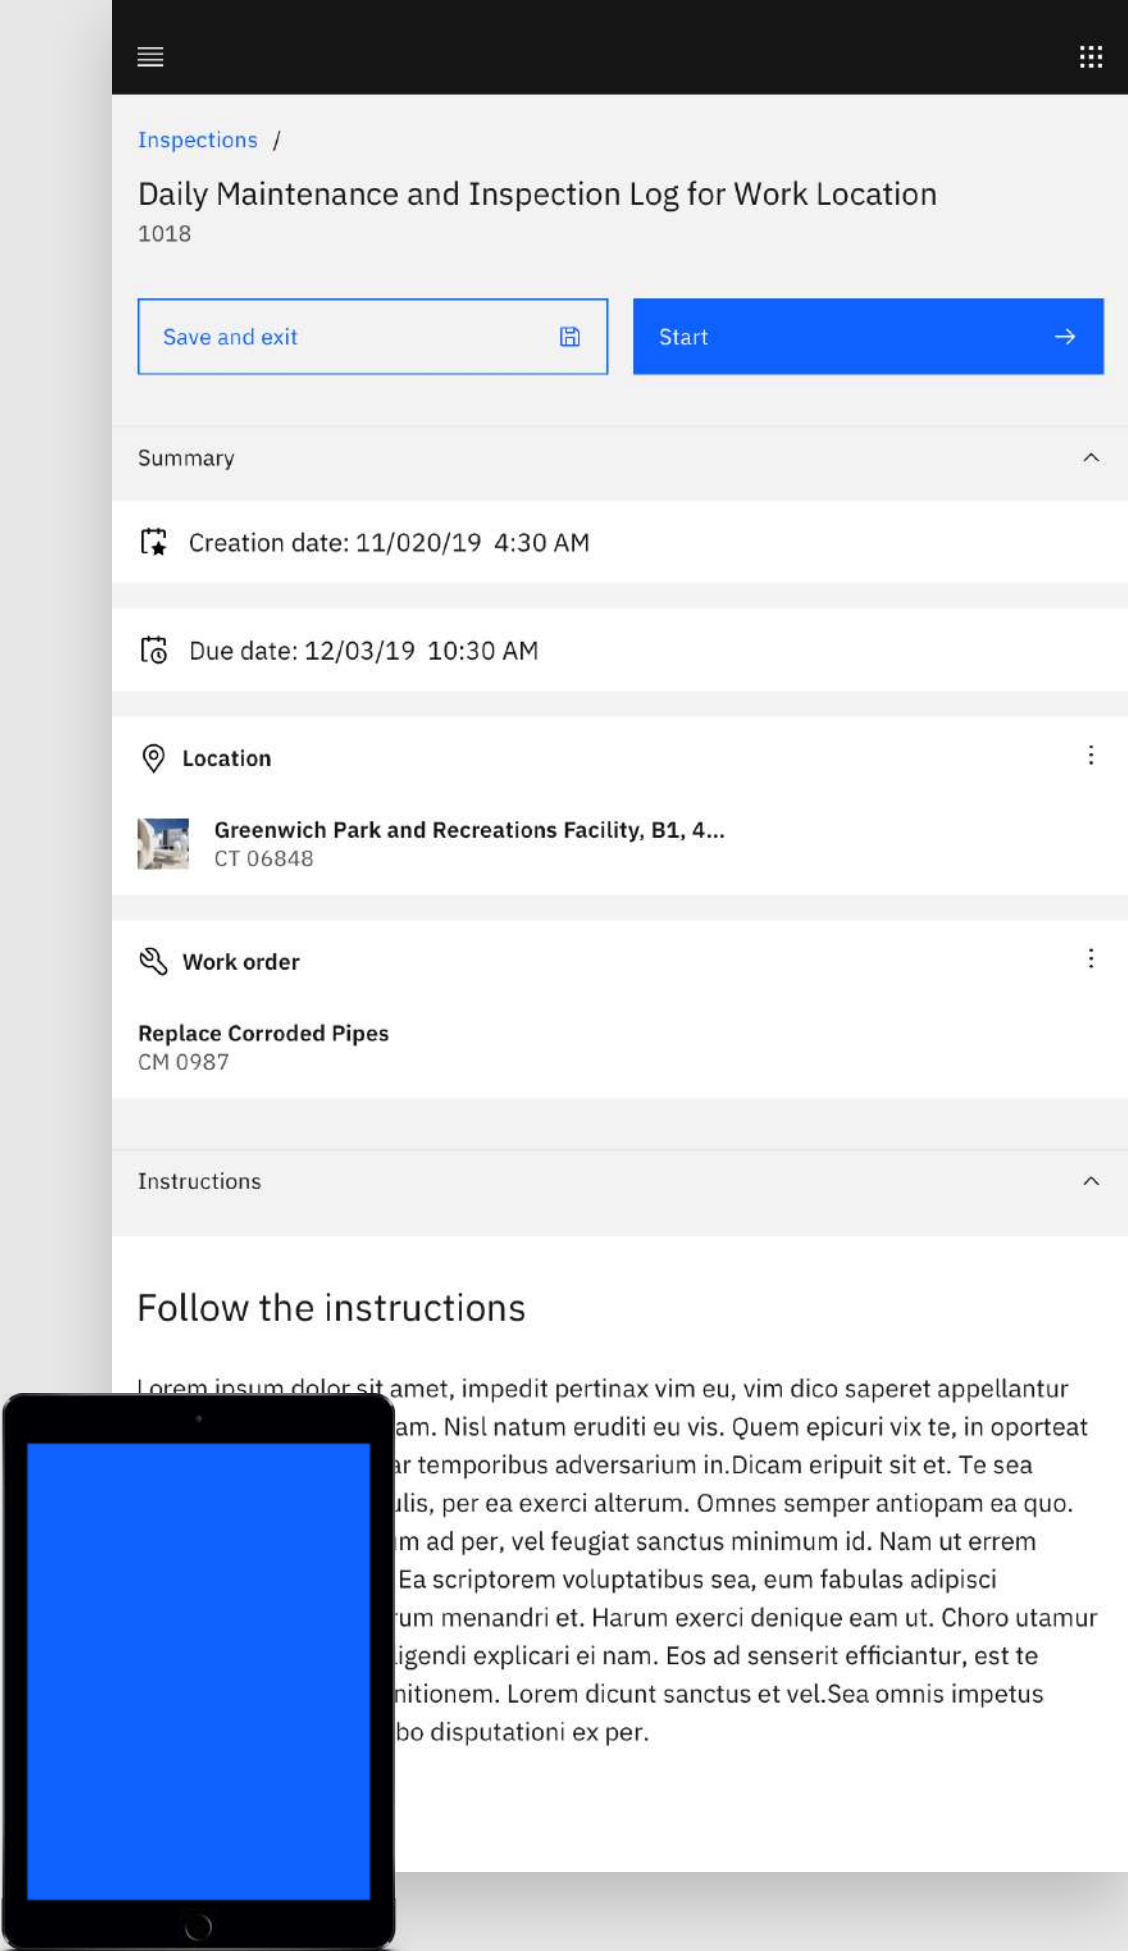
Inspections /

Daily Maintenance and Inspection Log for Work Location

1018

Save and exit

Start

Summary

Creation date: 11/020/19 4:30 AM

Due date: 12/03/19 10:30 AM

Location

Greenwich Park and Recreations Facility, B1, 4...
CT 06848

Work order

Replace Corroded Pipes
CM 0987

Instructions

Follow the instructions

Lorem ipsum dolor sit amet, impedit pertinax vim eu, vim dico saperet appellantur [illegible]am. Nisl natum eruditi eu vis. Quem epicuri vix te, in oporteat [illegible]r temporibus adversarium in.Dicam eripuit sit et. Te sea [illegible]lis, per ea exerci alterum. Omnes semper antiopam ea quo. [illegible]m ad per, vel feugiat sanctus minimum id. Nam ut errem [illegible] Ea scriptorem voluptatibus sea, eum fabulas adipisci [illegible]um menandri et. Harum exerci denique eam ut. Choro utamur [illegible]igendi explicari ei nam. Eos ad senserit efficiantur, est te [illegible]nitionem. Lorem dicunt sanctus et vel.Sea omnis impetus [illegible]bo disputationi ex per.